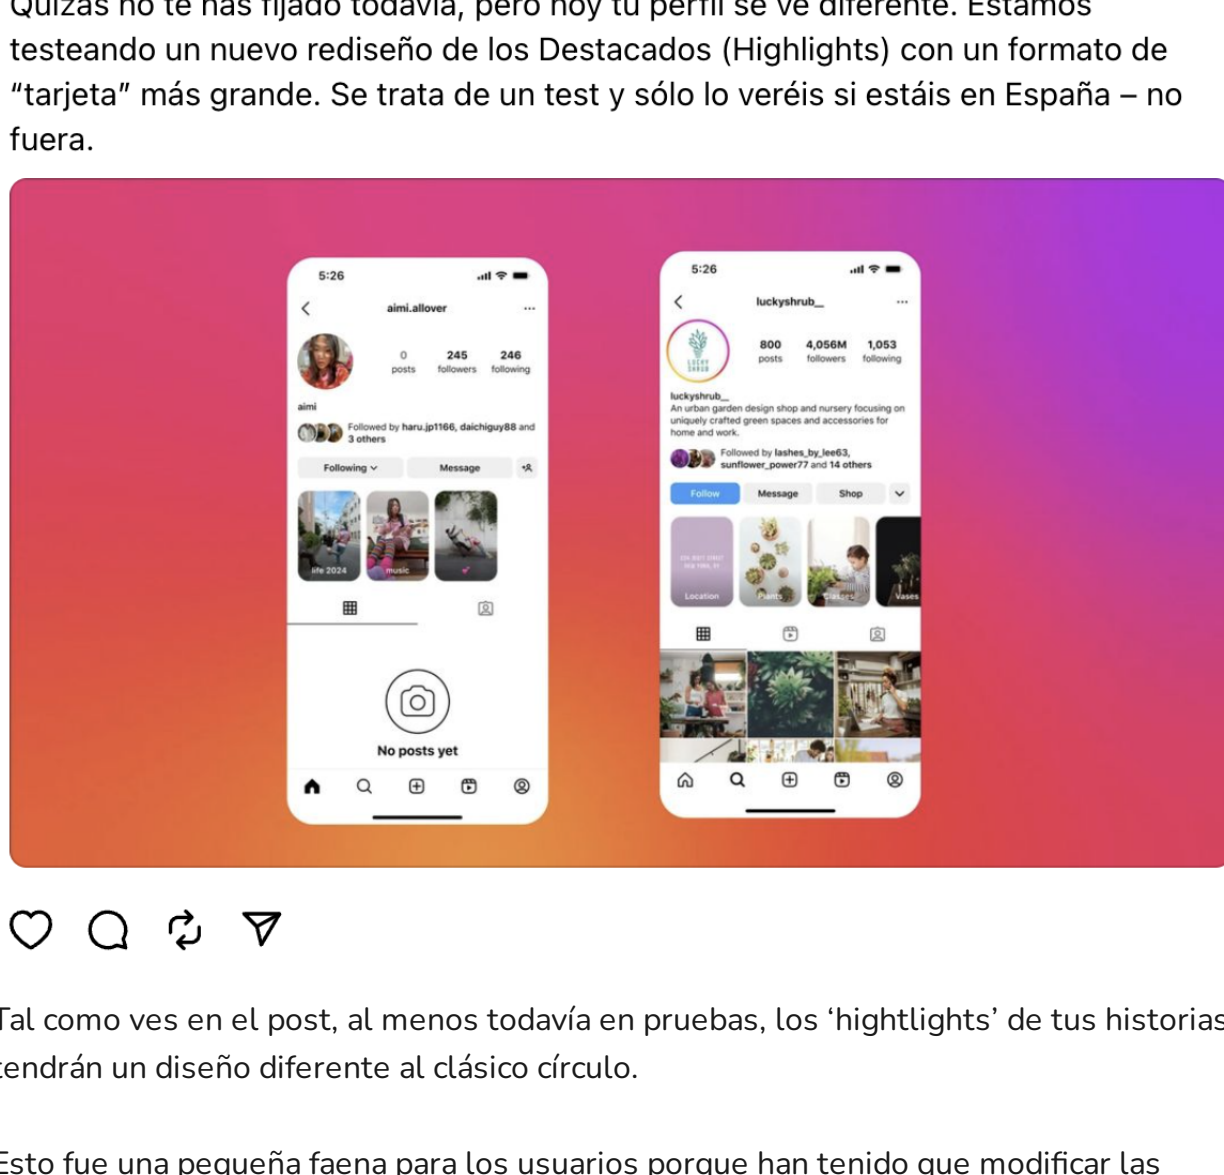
Quizás no te has fijado todavía, pero hoy tu perfil se ve diferente. Estamos testeando un nuevo rediseño de los Destacados (Highlights) con un formato de "tarjeta" más grande. Se trata de un test y sólo lo veréis si estáis en España – no fuera.

5:26
aimi.allover
0 posts
245 followers
246 following
aimi
Followed by haru.jp1166, daichiguy88 and 3 others
Following
Message
life 2024
music
No posts yet

5:26
luckyshrub__
800 posts
4,056M followers
1,053 following
luckyshrub__
An urban garden design shop and nursery focusing on uniquely crafted green spaces and accessories for home and work.
Followed by lashes_by_lee63, sunflower_power77 and 14 others
Follow
Message
Shop
Location
Plants
Classes
Vases

Tal como ves en el post, al menos todavía en pruebas, los 'hightlights' de tus historias tendrán un diseño diferente al clásico círculo.

Esto fue una pequeña faena para los usuarios porque han tenido que modificar las